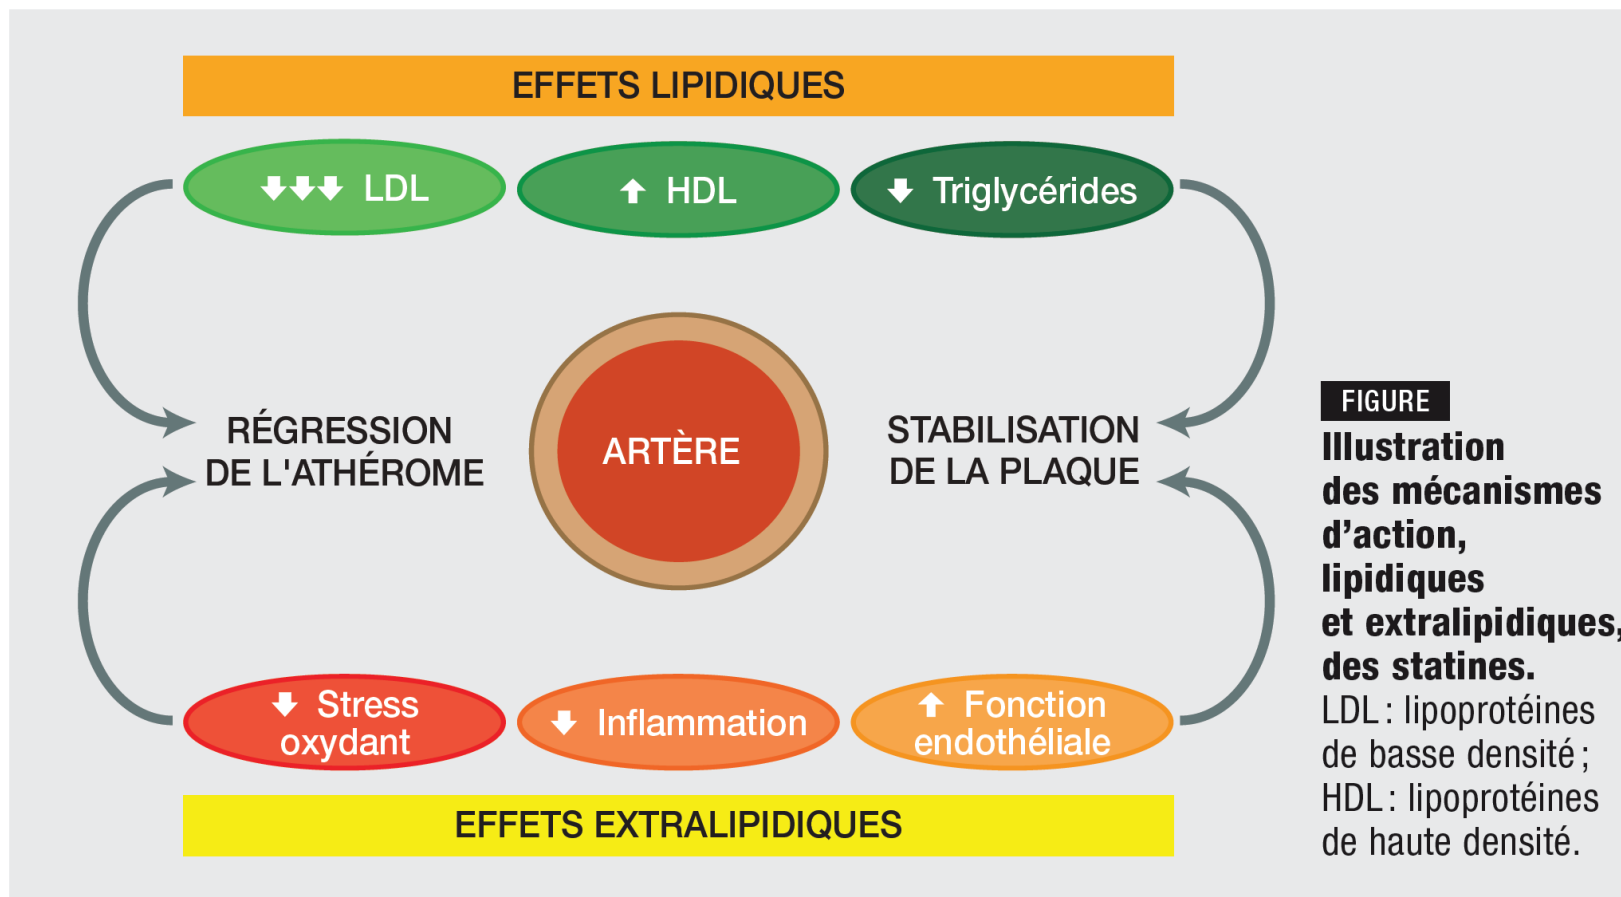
EFFETS LIPIDIQUES

↓↓↓ LDL

↑ HDL

↓ Triglycérides

RÉGRESSION DE L'ATHÉROME

ARTÈRE

STABILISATION DE LA PLAQUE

↓ Stress oxydant

↓ Inflammation

↑ Fonction endothéliale

EFFETS EXTRALIPIDIQUES

FIGURE

**Illustration des mécanismes d'action, lipidiques et extralipidiques, des statines.**
LDL : lipoprotéines de basse densité ; HDL : lipoprotéines de haute densité.